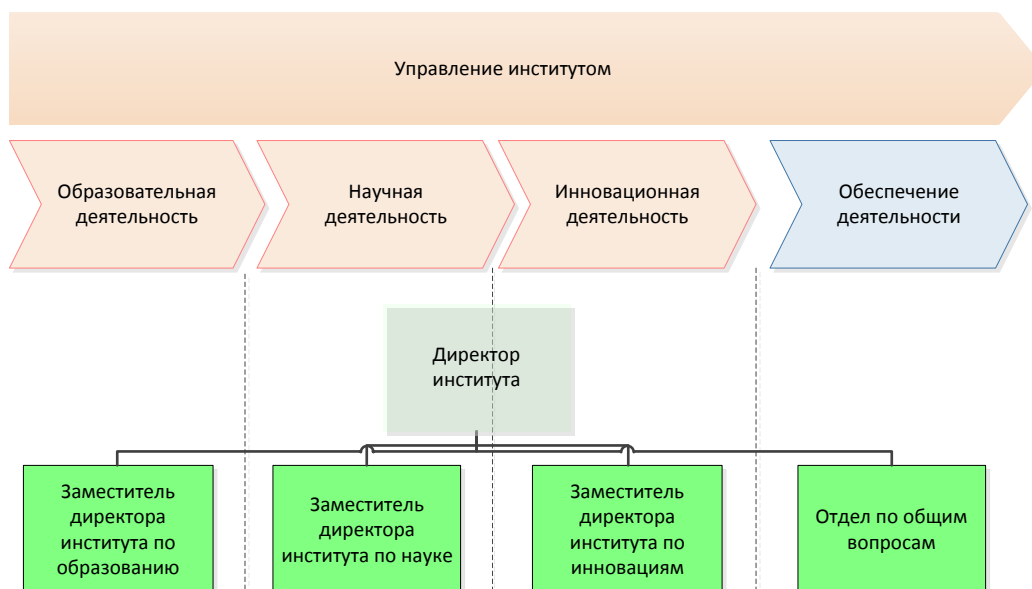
Управление институтом

Образовательная деятельность

Научная деятельность

Инновационная деятельность

Обеспечение деятельности

Директор института

Заместитель директора института по образованию

Заместитель директора института по науке

Заместитель директора института по инновациям

Отдел по общим вопросам